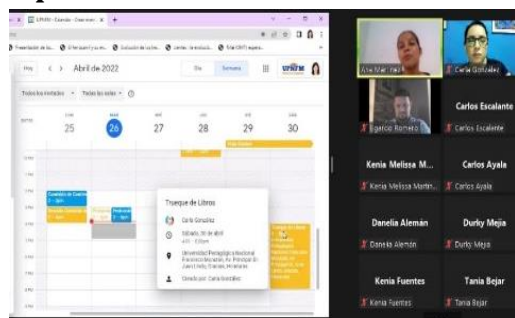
Hoy < > Abril de 2022

Día Semana

UPNFM

Todos los invitados Todos las salas

25 26 27 28 29 30

Trueque de Libros

Carla Gonzalez

Sábado, 30 de abril

Universidad Pedagógica Nacional Francisco Morazán

Creado por: Carla Gonzalez

Ana Martínez

Carla González

Egardo Romero

Carlos Escalante

Carlos Escalante

Kenia Melissa M...

Kenia Melissa Martin...

Carlos Ayala

Carlos Ayala

Danelia Alemán

Danelia Alemán

Durky Mejia

Durky Mejia

Kenia Fuentes

Kenia Fuentes

Tania Bejar

Tania Bejar